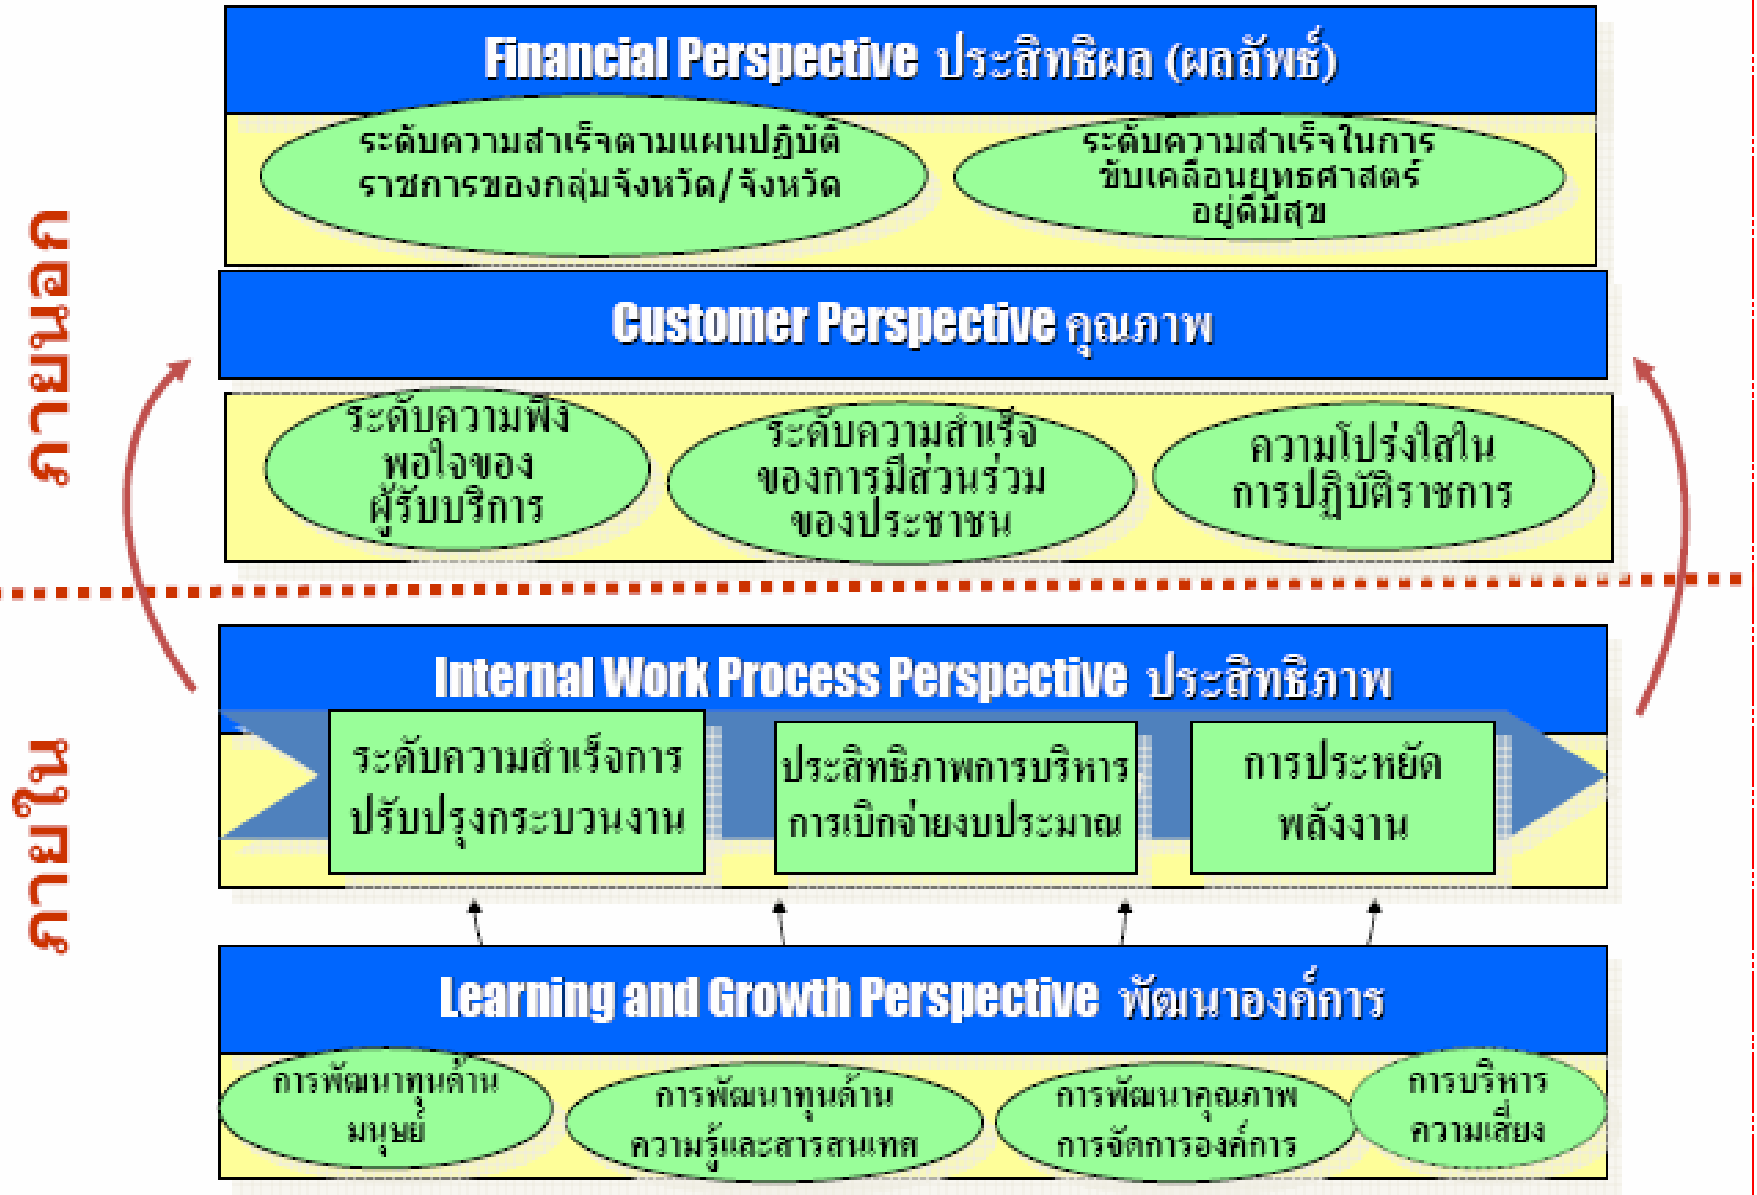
Financial Perspective ประสิทธิผล (ผลลัพธ์)

ระดับความสำเร็จตามแผนปฏิบัติราชการของกลุ่มจังหวัด/จังหวัด

ระดับความสำเร็จในการขับเคลื่อนยุทธศาสตร์อยู่ดีมีสุข

Customer Perspective คุณภาพ

ระดับความพึงพอใจของผู้รับบริการ

ระดับความสำเร็จของการมีส่วนร่วมของประชาชน

ความโปร่งใสในการปฏิบัติราชการ

มองภายนอก

มองภายใน

Internal Work Process Perspective ประสิทธิภาพ

ระดับความสำเร็จการปรับปรุงกระบวนงาน

ประสิทธิภาพการบริหารการเบิกจ่ายงบประมาณ

การประหยัดพลังงาน

Learning and Growth Perspective พัฒนาองค์การ

การพัฒนาทุนด้านมนุษย์

การพัฒนาทุนด้านความรู้และสารสนเทศ

การพัฒนาคุณภาพการจัดการองค์การ

การบริหารความเสี่ยง